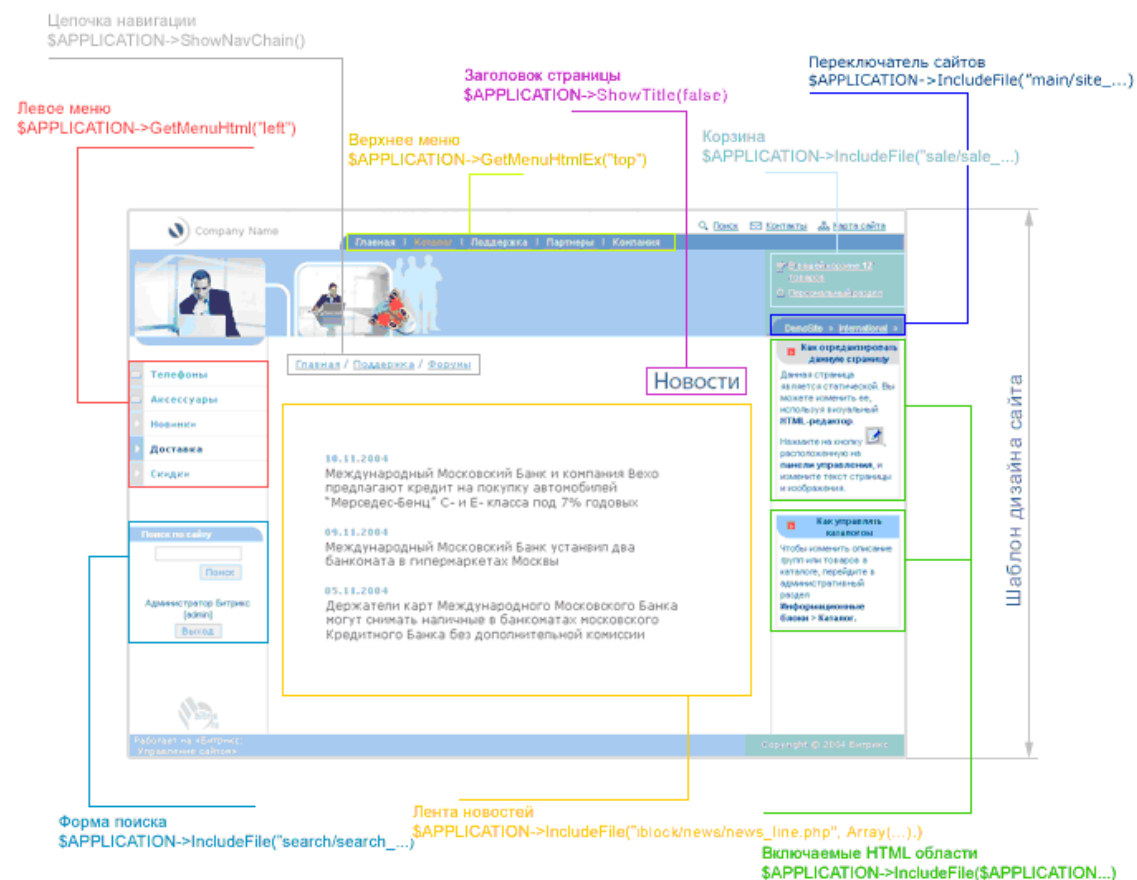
Цепочка навигации
$APPLICATION->ShowNavChain()

Переключатель сайтов
$APPLICATION->IncludeFile("main/site_...)

Заголовок страницы
$APPLICATION->ShowTitle(false)

Левое меню
$APPLICATION->GetMenuHtml("left")

Верхнее меню
$APPLICATION->GetMenuHtmlEx("top")

Корзина
$APPLICATION->IncludeFile("sale/sale_...)

Company Name

Поиск Контакты Карта сайта

Главная | Каталог | Поддержка | Партнеры | Компания

В вашей корзине 12 товаров

Персональный раздел

DemoSite » International »

Главная / Поддержка / Форумы

Новости

Телефоны
Аксессуары
Новинки
Доставка
Скидки

Как отредактировать данную страницу

Данная страница является статической. Вы можете изменить ее, используя визуальный HTML-редактор.

Нажмите на кнопку расположенную на панели управления, и измените текст страницы и изображения.

10.11.2004
Международный Московский Банк и компания Вехо предлагают кредит на покупку автомобилей "Мерседес-Бенц" С- и Е- класса под 7% годовых

09.11.2004
Международный Московский Банк установил два банкомата в гипермаркетах Москвы

05.11.2004
Держатели карт Международного Московского Банка могут снимать наличные в банкоматах московского Кредитного Банка без дополнительной комиссии

Поиск по сайту
Поиск
Администратор Битрикс (admin)
Выход

Как управлять каталогом

Чтобы изменить описание групп или товаров в каталоге, перейдите в административный раздел Информационные блоки > Каталог.

Шаблон дизайна сайта

Работает на «Битрикс: Управление сайтом»

Copyright © 2004 Битрикс

Форма поиска
$APPLICATION->IncludeFile("search/search_...)

Лента новостей
$APPLICATION->IncludeFile("iblock/news/news_line.php", Array(...).)

Включаемые HTML области
$APPLICATION->IncludeFile($APPLICATION...)